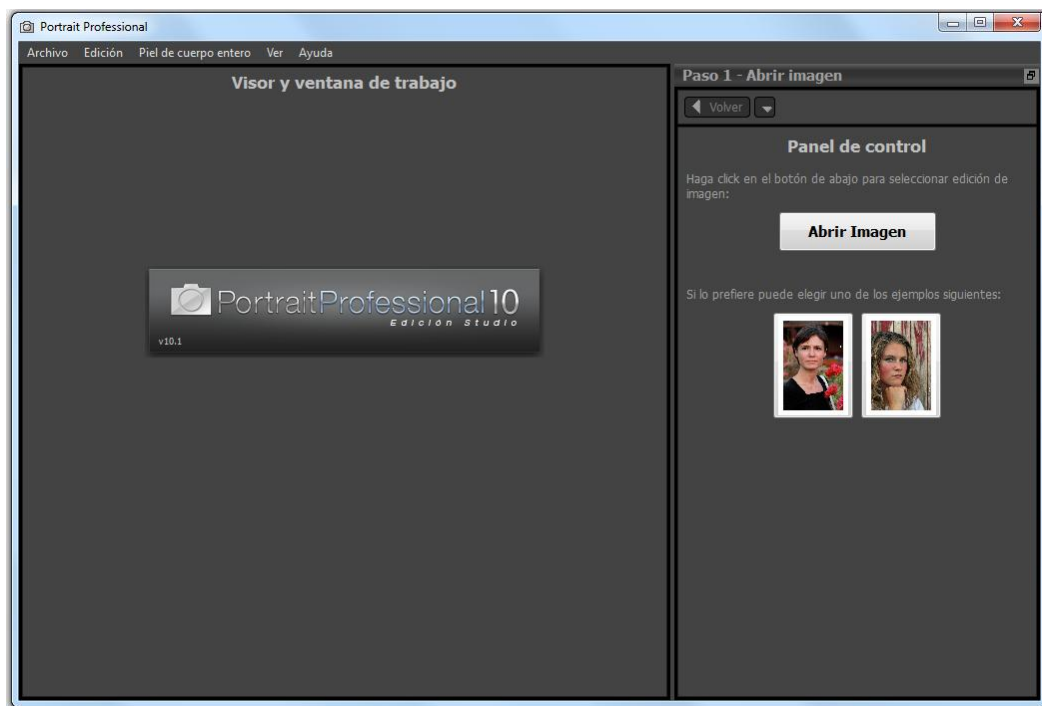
Portrait Professional

Archivo Edición Piel de cuerpo entero Ver Ayuda

Visor y ventana de trabajo

PortraitProfessional10
Edicion Studio
v10.1

Paso 1 - Abrir imagen

Volver

Panel de control

Haga click en el botón de abajo para seleccionar edición de imagen:

Abrir Imagen

Si lo prefiere puede elegir uno de los ejemplos siguientes: